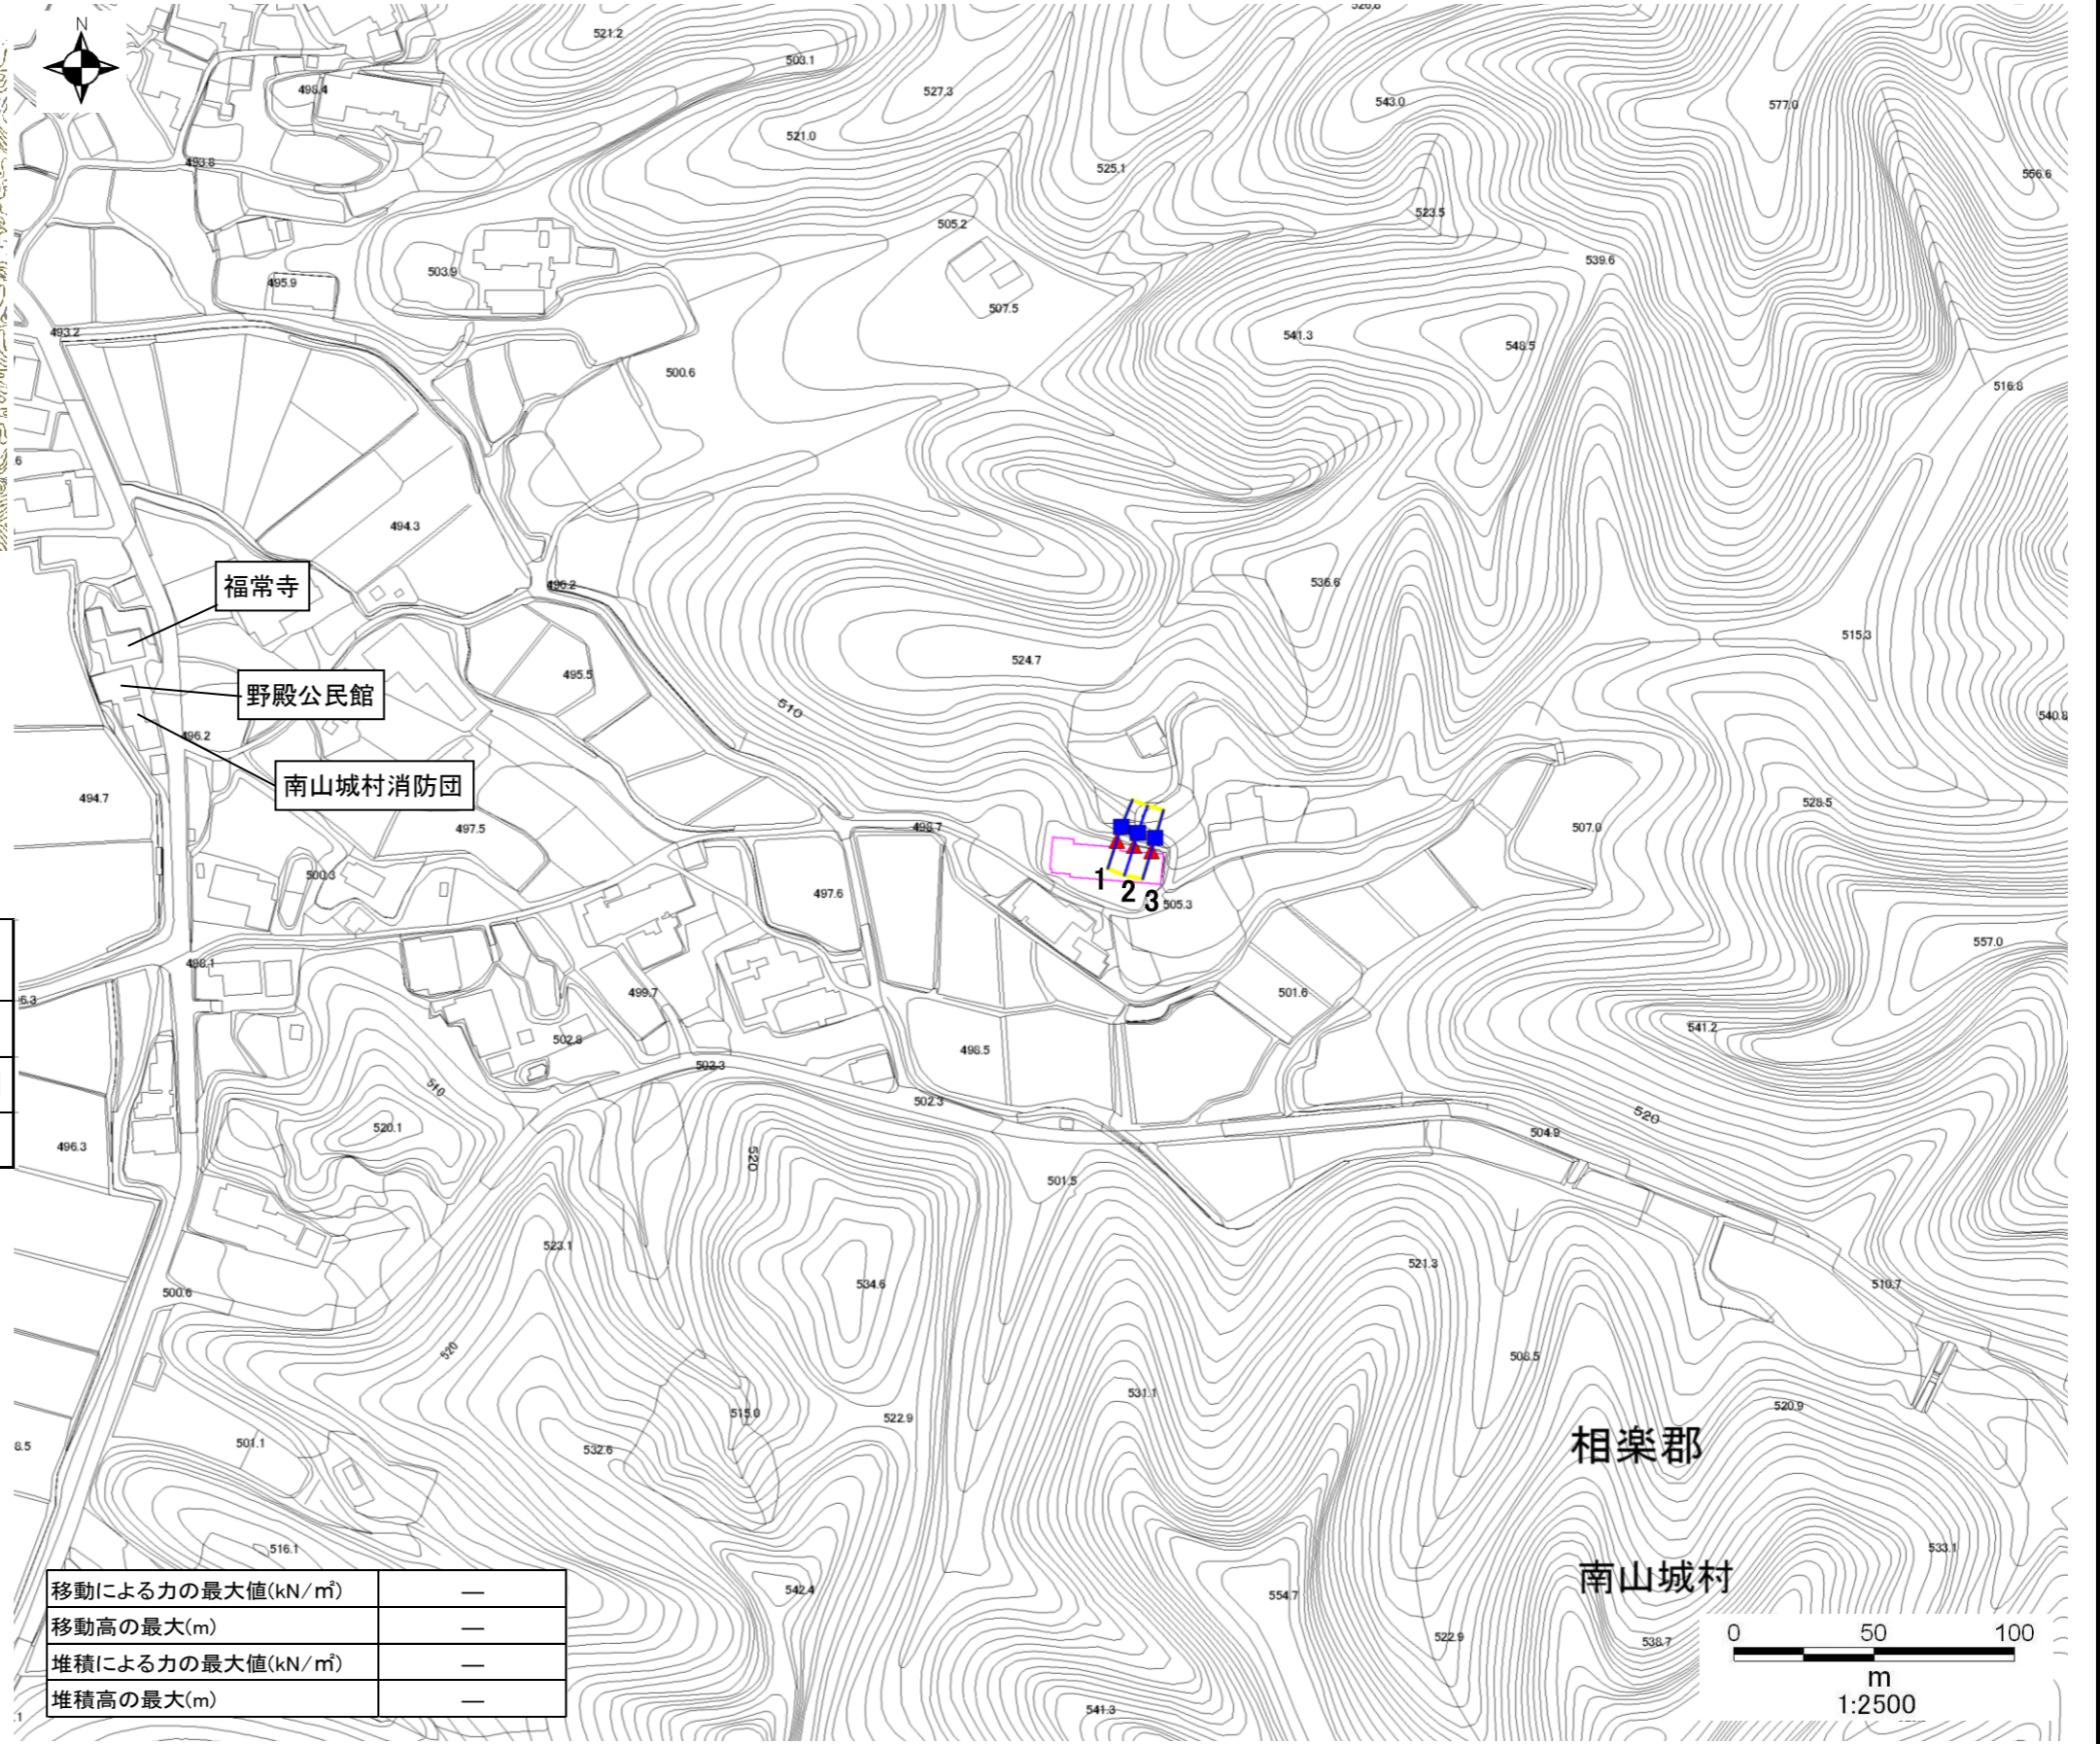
N

521.2
503.1
527.3
543.0
577.0
498.4
521.0
525.1
493.8
556.6
523.5
505.2
503.9
495.9
539.6
507.5
493.2
541.3
548.5
500.6
516.8
6
494.3
536.6
496.2
福常寺
515.3
524.7
495.5
野殿公民館
510
540.8
496.2
南山城村消防団
494.7
528.5
497.5
498.7
507.0
500.3
1
2
3
505.3
497.6
557.0
498.1
6.3
501.6
499.7
541.2
502.8
496.5
502.3
510
502.3
520
520.1
504.9
496.3
520
501.5
523.1
521.3
510.7
534.6
500.6
520
508.5
531.1
515.0
522.9
520.9
6.5
501.1
532.6
相楽郡
516.1
533.1
南山城村
542.4
554.7

| 移動による力の最大値(kN/m²) | — |
|---|---|
| 移動高の最大(m) | — |
| 堆積による力の最大値(kN/m²) | — |
| 堆積高の最大(m) | — |

522.9
538.7
541.3
0
50
100
m
1:2500